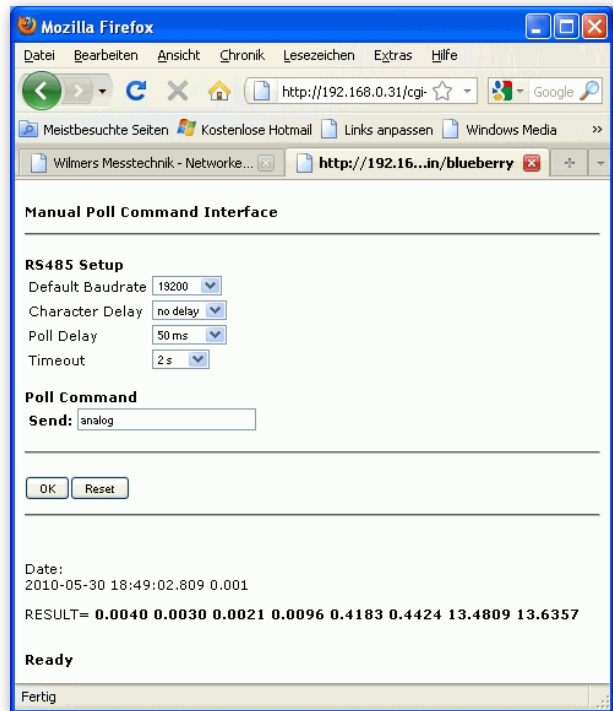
Mozilla Firefox

Datei Bearbeiten Ansicht Chronik Lesezeichen Extras Hilfe

http://192.168.0.31/cgi-

Google

Meistbesuchte Seiten Kostenlose Hotmail Links anpassen Windows Media

Wilmers Messtechnik - Networke...

http://192.16...in/blueberry

Manual Poll Command Interface

RS485 Setup

Default Baudrate 19200

Character Delay no delay

Poll Delay 50 ms

Timeout 2 s

Poll Command

Send: analog

OK Reset

Date:
2010-05-30 18:49:02.809 0.001

RESULT= 0.0040 0.0030 0.0021 0.0096 0.4183 0.4424 13.4809 13.6357

Ready

Fertig